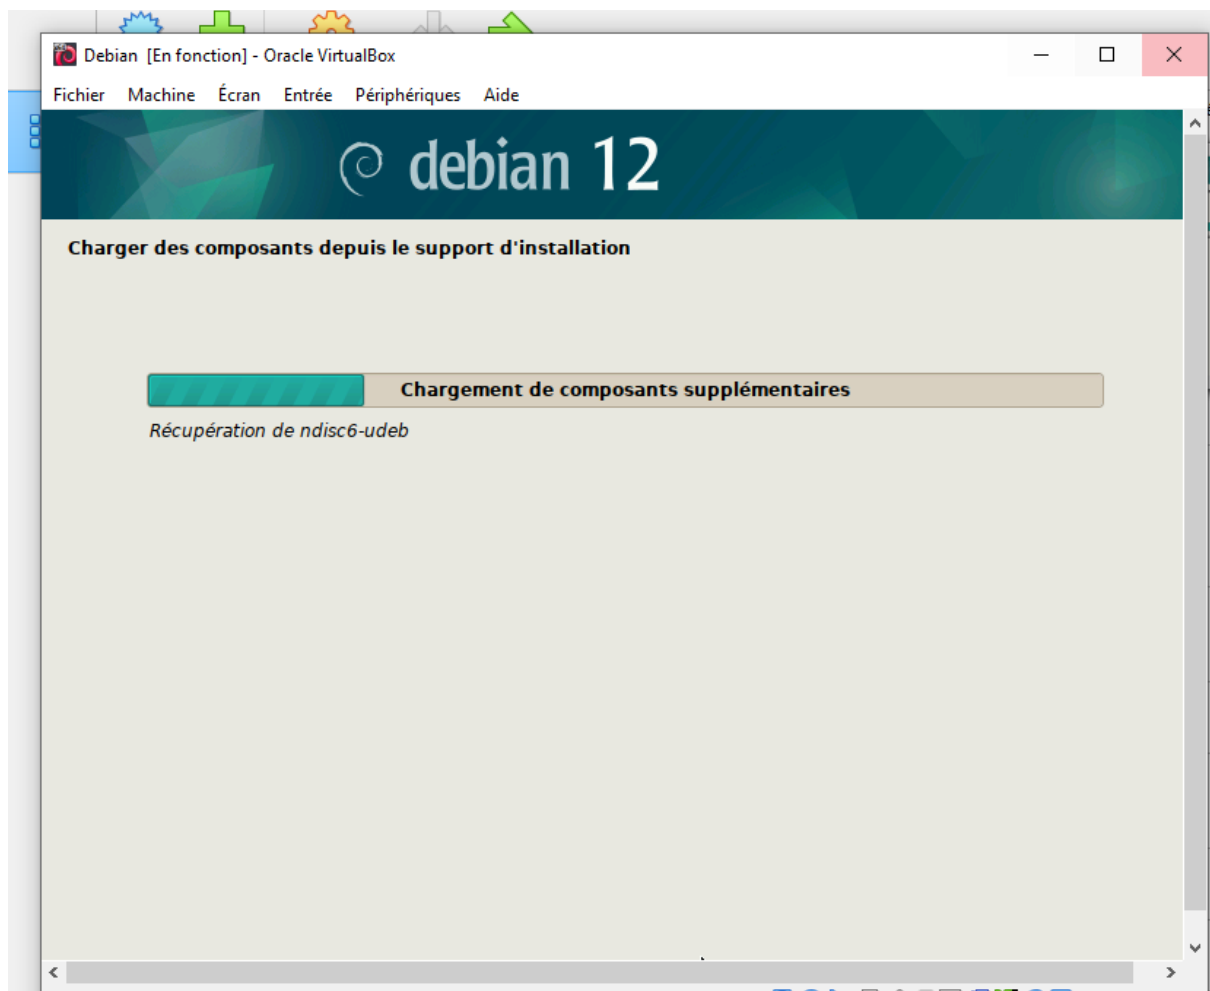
Debian [En fonction] - Oracle VirtualBox

Fichier Machine Écran Entrée Périphériques Aide

debian 12

Charger des composants depuis le support d'installation

Chargement de composants supplémentaires

Récupération de ndisc6-udeb